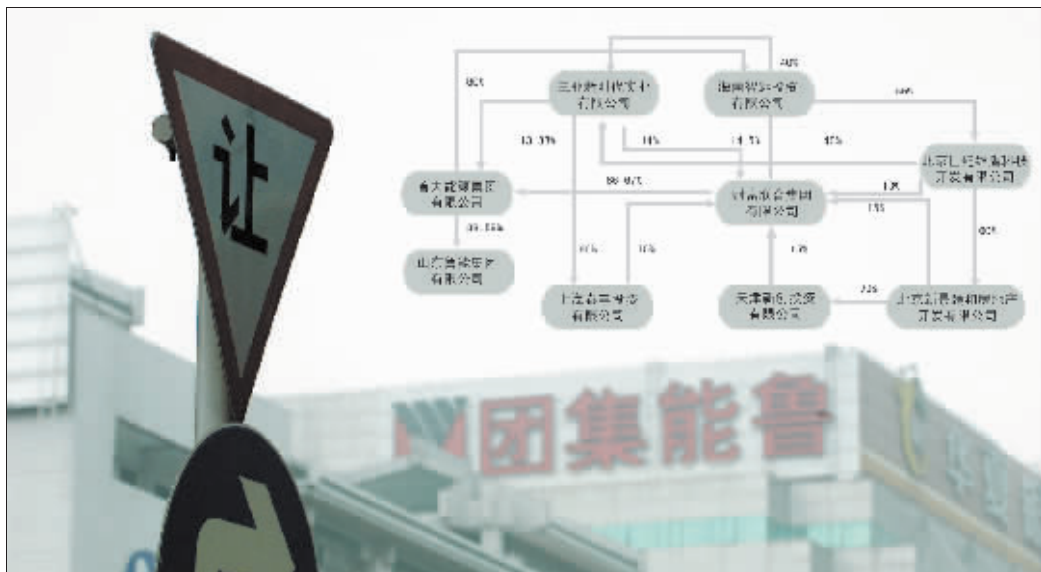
让

90%
三亚新升投资有限公司
海南华达实业有限公司
40%
60%
10.33%
11%
14.5%
45%
北京世纪盛和科技开发有限公司
鲁能集团有限公司
88.0%
山东鲁能控股集团有限公司
1%
15%
35.55%
山东鲁能置业有限公司
90%
10%
1%
60%
上海鲁能投资有限公司
天津鲁能投资有限公司
70%
北京鲁能新和房地产开发有限公司

团集能鲁